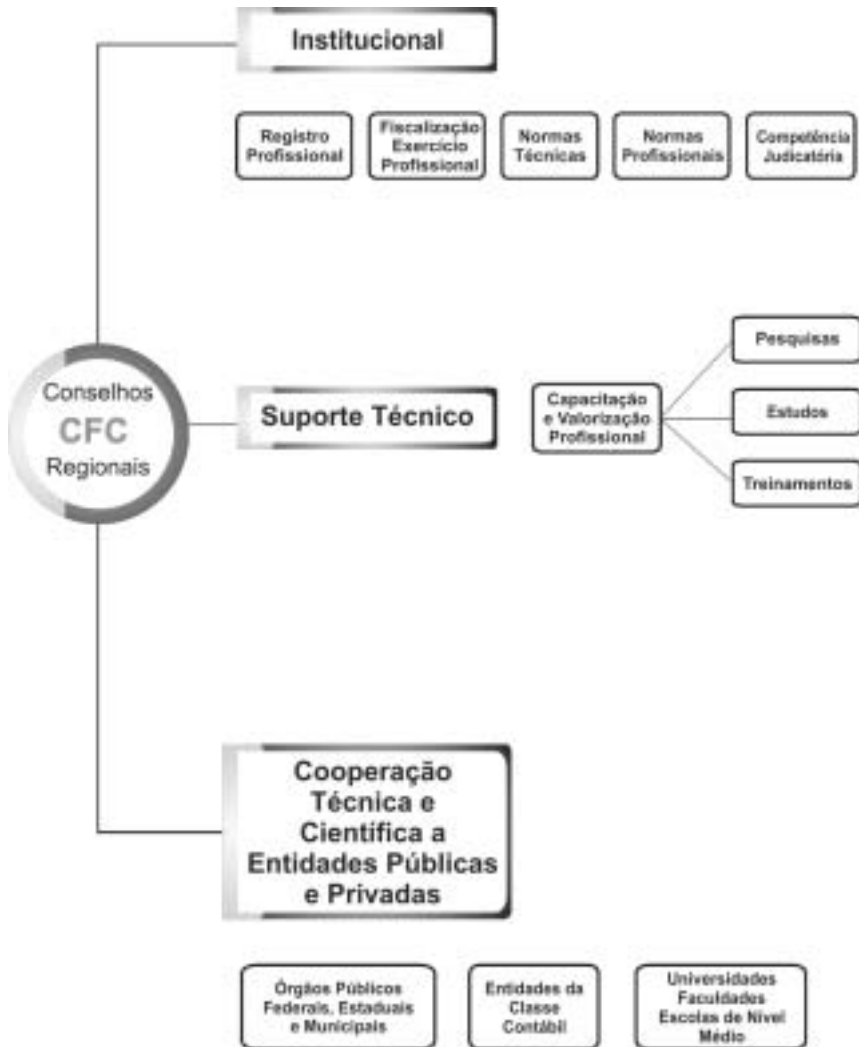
Institucional

Registro Profissional

Fiscalização Exercício Profissional

Normas Técnicas

Normas Profissionais

Competência Judicatória

Conselhos
CFC
Regionais

Suporte Técnico

Capacitação e Valorização Profissional

Pesquisas

Estudos

Treinamentos

Cooperação Técnica e Científica a Entidades Públicas e Privadas

Órgãos Públicos Federais, Estaduais e Municipais

Entidades da Classe Contábil

Universidades Faculdades Escolas de Nível Médio